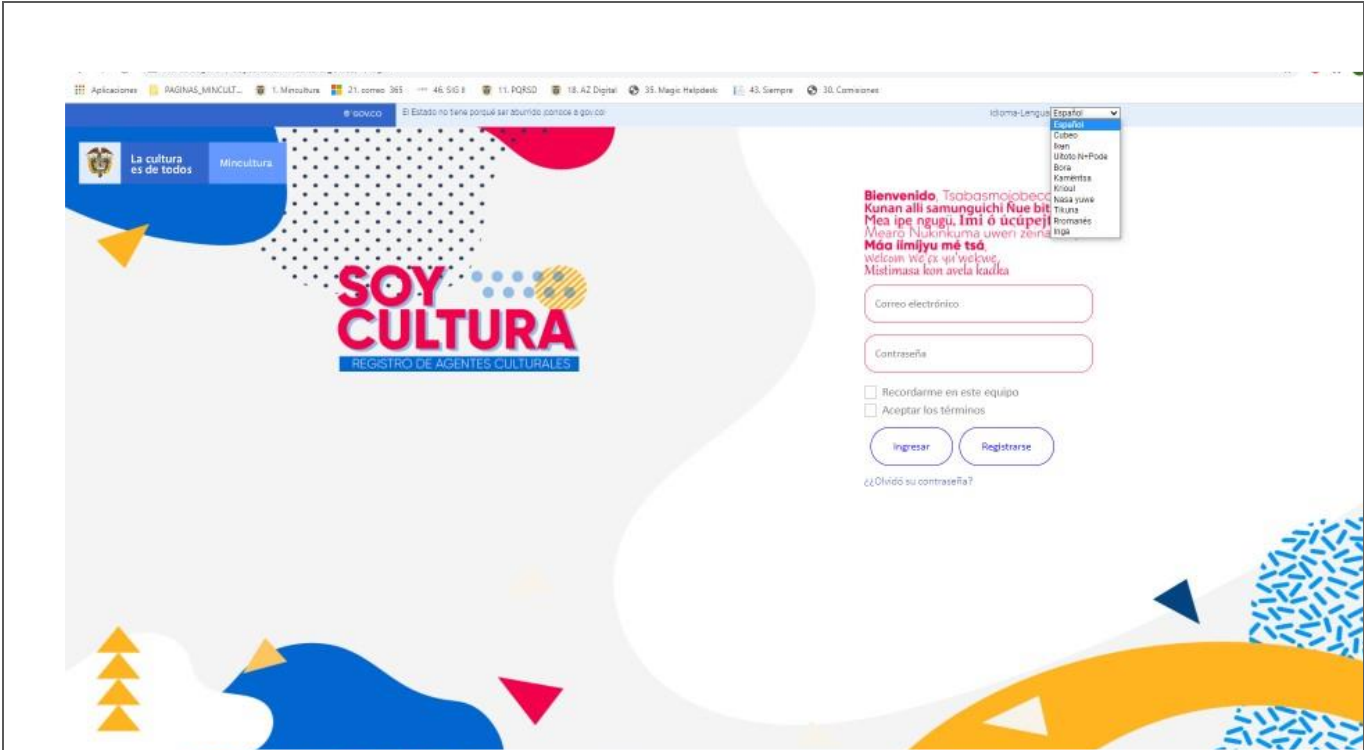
Aplicaciones PAGINAS_MINCULT... 1. Mincultura 21. correo 365 46. SIG II 11. PQRSD 18. AZ Digital 35. Magic Helpdesk 43. Siempre 30. Comisiones

GOV.CO El Estado no tiene porqué ser aburrido conoce a gov.co!

Idioma-Lengua Español

Español
Cubeo
Ikun
Uitoto N+Pode
Bora
Kamëntsa
Kriuol
Nasa yuwe
Tikuna
Rromanés
Inga

La cultura es de todos Mincultura

SOY CULTURA
REGISTRO DE AGENTES CULTURALES

Bienvenido, Tsabasmojobeco
Kunan alli samunguichi Ñue bit
Mea ipe ngugü, Imi ó úcüpeji
Mearo Nukinkuma uweri zeina
Máa iimíjyu mé tsá,
welcom we ex yu'wekwe,
Mistimasa kon avela kadka

Correo electrónico

Contraseña

Recordarme en este equipo
Aceptar los términos

Ingresar Registrarse

¿¿Olvidó su contraseña?